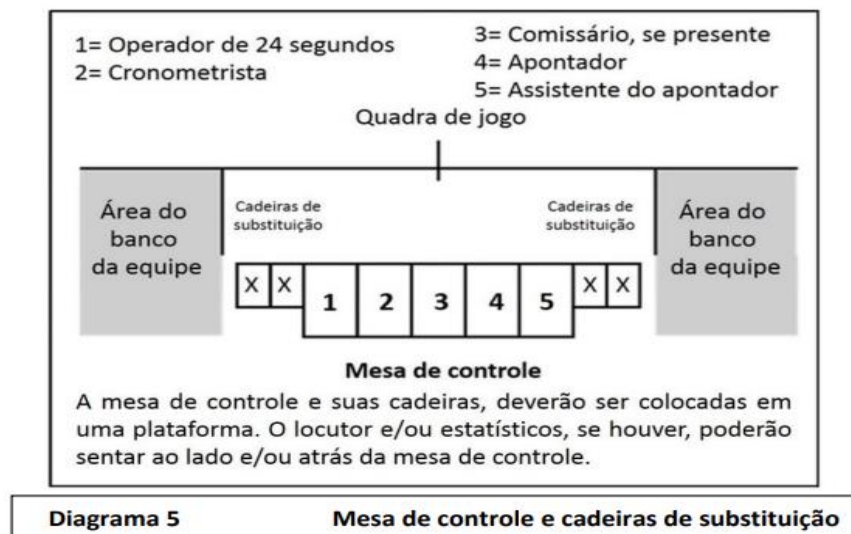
1= Operador de 24 segundos
2= Cronometrista

3= Comissário, se presente
4= Apontador
5= Assistente do apontador

Quadra de jogo

Área do banco da equipe

Cadeiras de substituição

Cadeiras de substituição

Área do banco da equipe

X X 1 2 3 4 5 X X

Mesa de controle

A mesa de controle e suas cadeiras, deverão ser colocadas em uma plataforma. O locutor e/ou estatísticos, se houver, poderão sentar ao lado e/ou atrás da mesa de controle.

Diagrama 5 Mesa de controle e cadeiras de substituição